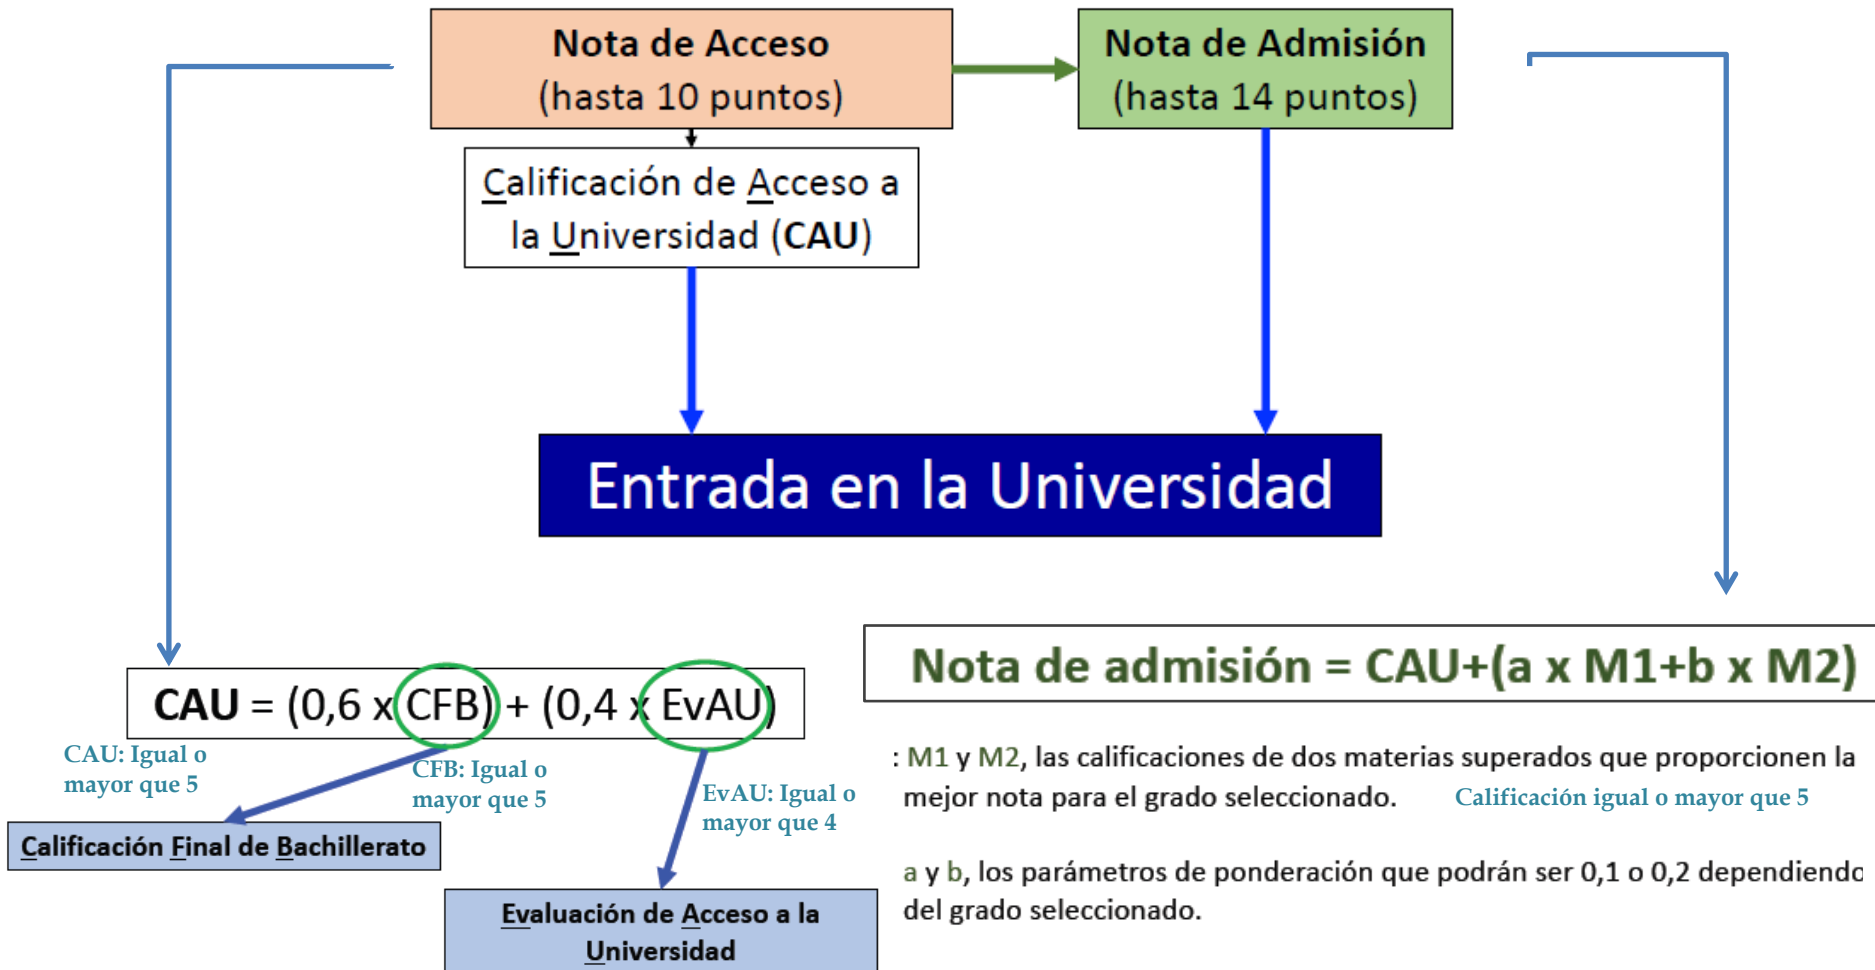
Nota de Acceso
(hasta 10 puntos)

Nota de Admisión
(hasta 14 puntos)

Calificación de Acceso a la Universidad (CAU)

Entrada en la Universidad

CAU = (0,6 x CFB) + (0,4 x EvAU)

CAU: Igual o mayor que 5

CFB: Igual o mayor que 5

EvAU: Igual o mayor que 4

Calificación Final de Bachillerato

Evaluación de Acceso a la Universidad

Nota de admisión = CAU+(a x M1+b x M2)

: M1 y M2, las calificaciones de dos materias superados que proporcionen la mejor nota para el grado seleccionado.

Calificación igual o mayor que 5

a y b, los parámetros de ponderación que podrán ser 0,1 o 0,2 dependiendo del grado seleccionado.